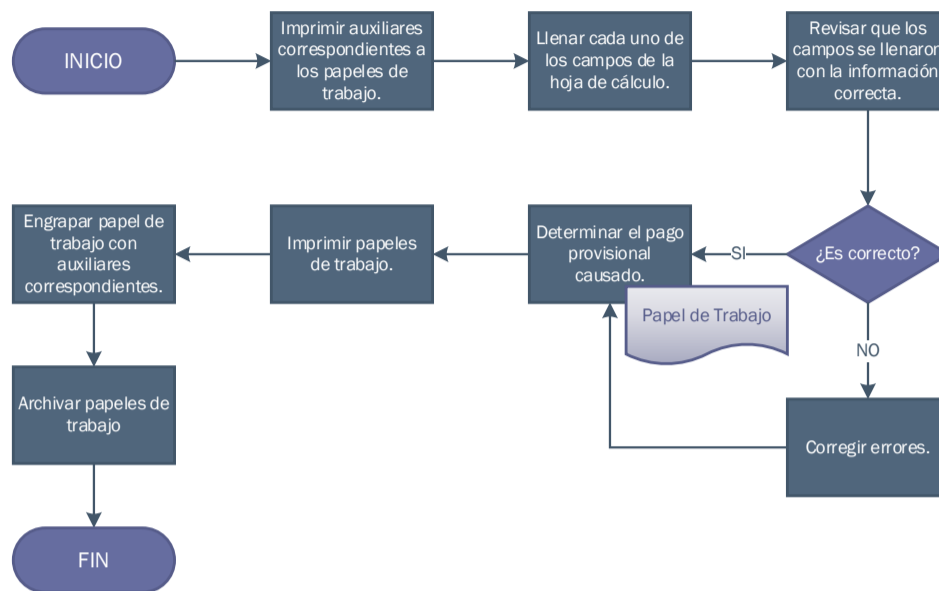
INICIO

Imprimir auxiliares correspondientes a los papeles de trabajo.

Llenar cada uno de los campos de la hoja de cálculo.

Revisar que los campos se llenaron con la información correcta.

¿Es correcto?

SI

NO

Determinar el pago provisional causado.

Papel de Trabajo

Corregir errores.

Imprimir papeles de trabajo.

Engrapar papel de trabajo con auxiliares correspondientes.

Archivar papeles de trabajo

FIN